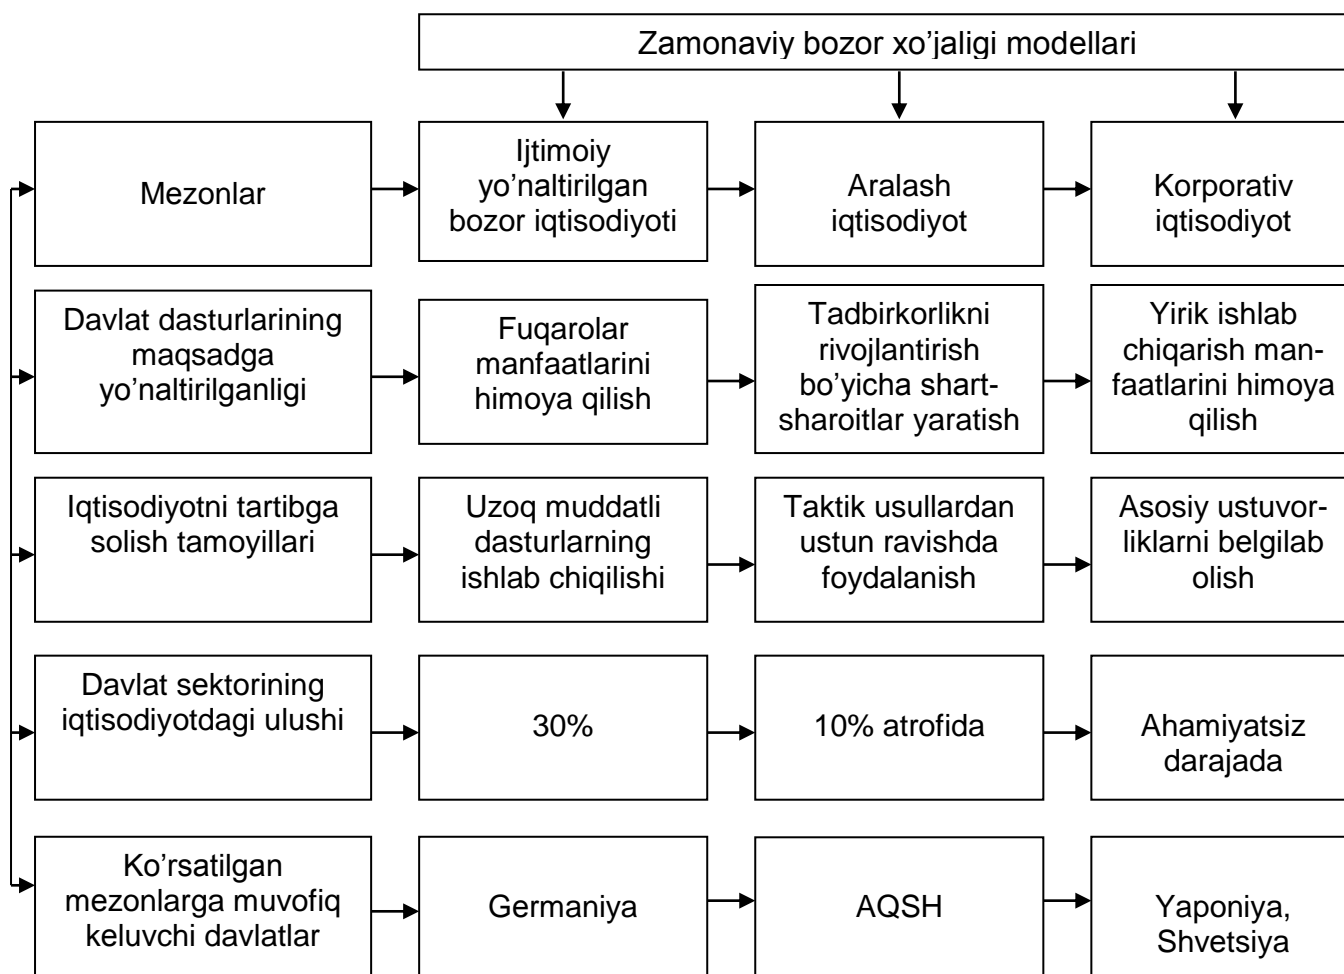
Zamonaviy bozor xo'jaligi modellari

Mezonlar

Ijtimoiy yo'naltirilgan bozor iqtisodiyoti

Aralash iqtisodiyot

Korporativ iqtisodiyot

Davlat dasturlarining maqsadga yo'naltirilganligi

Fuqarolar manfaatlarini himoya qilish

Tadbirkorlikni rivojlantirish bo'yicha shart-sharoitlar yaratish

Yirik ishlab chiqarish manfaatlarini himoya qilish

Iqtisodiyotni tartibga solish tamoyillari

Uzoq muddatli dasturlarning ishlab chiqilishi

Taktik usullardan ustun ravishda foydalanish

Asosiy ustuvorliklarni belgilab olish

Davlat sektorining iqtisodiyotdagi ulushi

30%

10% atrofida

Ahamiyatsiz darajada

Ko'rsatilgan mezonlarga muvofiq keluvchi davlatlar

Germaniya

AQSH

Yaponiya, Shvetsiya